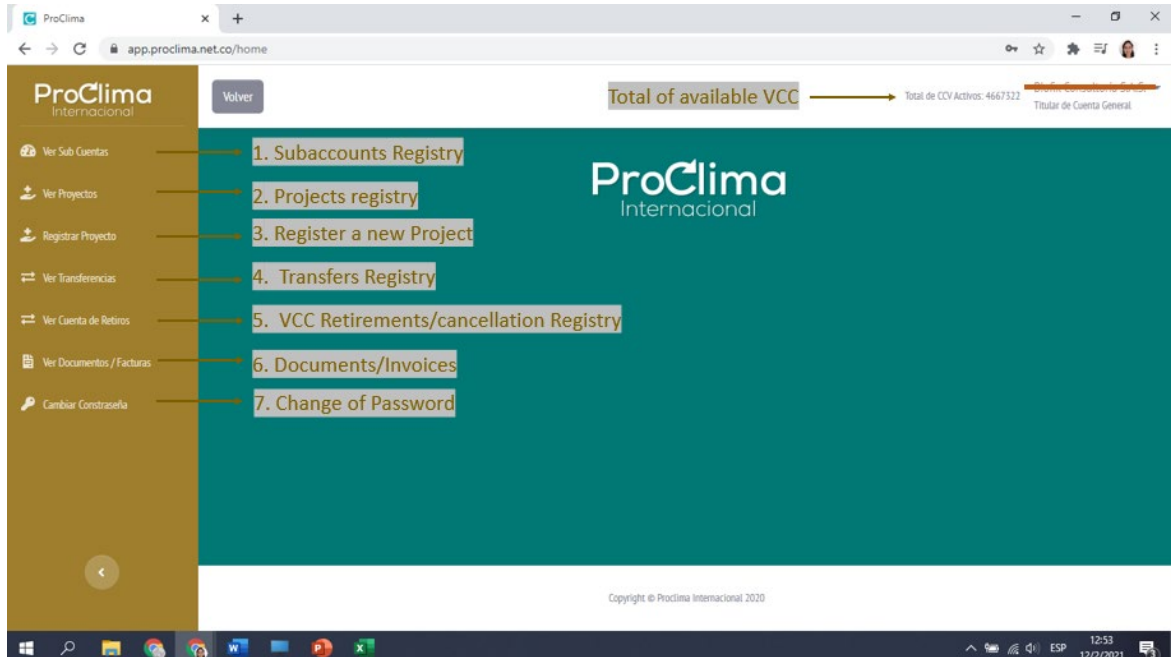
ProClima

app.proclima.net.co/home

ProClima
Internacional

Volver

Total of available VCC

Total de CCV Activos: 4667322

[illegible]
Titular de Cuenta General

Ver Sub Cuentas
Ver Proyectos
Registrar Proyecto
Ver Transferencias
Ver Cuenta de Retiros
Ver Documentos / Facturas
Cambiar Constraseña

1. Subaccounts Registry
2. Projects registry
3. Register a new Project
4. Transfers Registry
5. VCC Retirements/cancellation Registry
6. Documents/Invoices
7. Change of Password

ProClima
Internacional

Copyright © Proclima Internacional 2020

ESP 12:53 12/2/2021